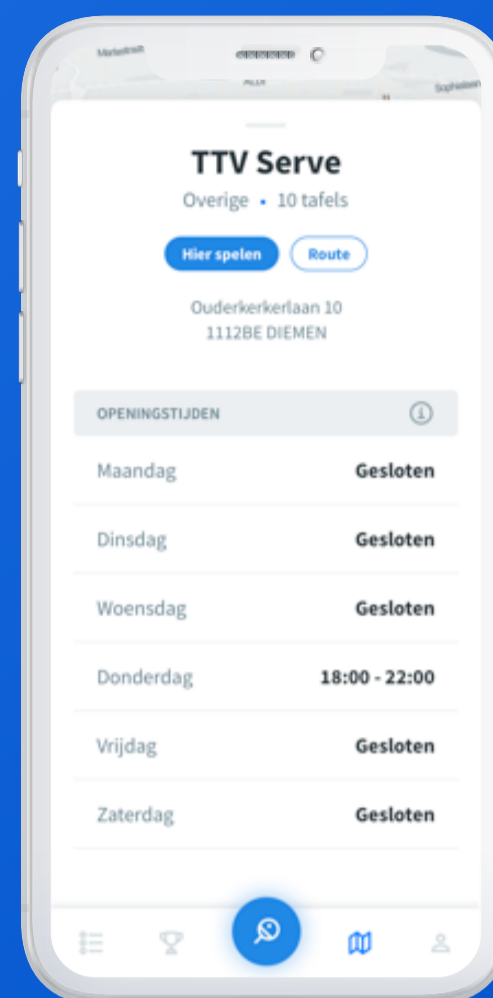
TTV Serve

Overige • 10 tafels

Hier spelen

Route

Ouderkerkerlaan 10
1112BE DIEMEN

OPENINGSTIJDEN

| | |
|---|---|
| Maandag | Gesloten |
| Dinsdag | Gesloten |
| Woensdag | Gesloten |
| Donderdag | 18:00 - 22:00 |
| Vrijdag | Gesloten |
| Zaterdag | Gesloten |